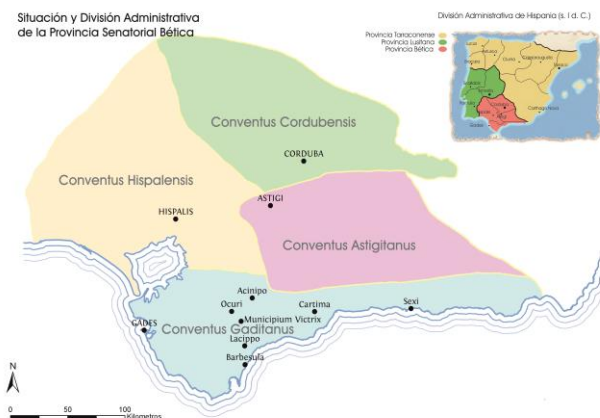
Situación y División Administrativa de la Provincia Senatorial Bética

División Administrativa de Hispania (s. I d. C.)

Provincia Tarraconense
Provincia Lusitana
Provincia Bética

Conventus Cordubensis
CORDUBA
Conventus Hispalensis
HISPALIS
ASTIGI
Conventus Astigitanus
Acinipo
Ocuri
Cartima
Sexi
GADES
Conventus Gaditanus
Municipium Victrix
Lacippo
Barbesula

N
0 50 100 Kilometros